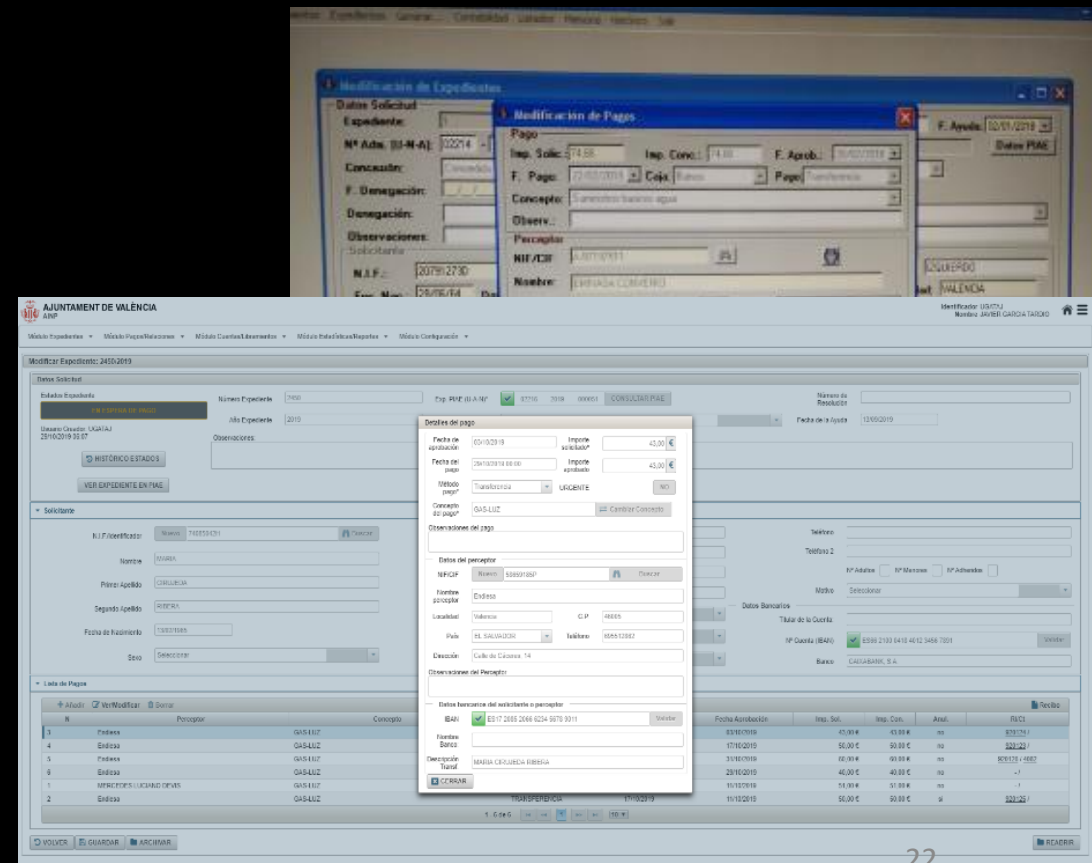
Modificación de Expedientes
Datos Solicitud
Expediente:
Nº Actu. (U-N-A): 02214
Concesión:
F. Denegación:
Denegación:
Observaciones:
Solicitante
N.I.F.: 20797273D
Modificación de Pagos
Pago
Imp. Solic.: 74,68
Imp. Conc.: 74,68
F. Aprob.:
F. Pago:
Caja:
Pago: Transferencia
Concepto: Suministro básico agua
Observ.:
Perceptor
NIF/CIF
Nombre: EMIVASA CONVENIO
F. Ayuda:
Datos PIAE

AJUNTAMENT DE VALÈNCIA
ANP
Identificador: UGATAJ
Nombre: JAVIER GARCIA TARGIO
Módulo Expedientes ▾ Módulo Pagos/Relaciones ▾ Módulo Cuentas/Libramientos ▾ Módulo Estadísticas/Reportes ▾ Módulo Configuración ▾
Modificar Expediente: 2450/2019
Datos Solicitud
Estados Expediente
EN ESPERA DE PAGO
Usuario Creador: UGATAJ
25/10/2019 08:07
HISTÓRICO ESTADOS
VER EXPEDIENTE EN PIAS
Número Expediente 2450
Año Expediente 2019
Observaciones
Exp. PIAE (U-A-N)* 02716 2019 000051 CONSULTAR PIAE
Número de Resolución
Fecha de la Ayuda 12/09/2019
Solicitante
N.I.F./Identificador Nuevo 74001843H Buscar
Nombre MARIA
Primer Apellido CERUJEDA
Segundo Apellido RIBERA
Fecha de Nacimiento 13/03/1985
Sexo Seleccionar
Teléfono
Teléfono 2
Nº Adultos Nº Menores Nº Adheridos
Motivo Seleccionar
Datos Bancarios
Titular de la Cuenta
Nº Cuenta (IBAN) ES98 2100 0418 4012 3456 7891 Validar
Banco CAIXABANK, S.A.
Detalles del pago
Fecha de aprobación 03/10/2019
Importe solicitado* 43,00 €
Fecha del pago 25/10/2019 00:00
Importe aprobado 43,00 €
Método pago* Transferencia
URGENTE NO
Concepto del pago* GAS-LUZ
Cambiar Concepto
Observaciones del pago
Datos del perceptor
NIF/CIF Nuevo B56691857 Buscar
Nombre perceptor Endesa
Localidad Valencia
C.P. 46005
País EL SALVADOR
Teléfono 666632002
Dirección Calle de Cáceres, 14
Observaciones del Perceptor
Datos bancarios del solicitante o perceptor
IBAN ES17 2085 2066 6234 5678 9011 Validar
Nombre Banco
Descripción Transf. MARIA CERUJEDA RIBERA
CERRAR
Lista de Pagos
Añadir Ver/Modificar Borrar
Recibo

| Nº | Perceptor | Concepto | | | Fecha Aprobación | Imp. Sol. | Imp. Con. | Anul. | R/C |
|---|---|---|---|---|---|---|---|---|---|
| 3 | Endesa | GAS-LUZ | | | 03/10/2019 | 43,00 € | 43,00 € | no | 929125 / |
| 4 | Endesa | GAS-LUZ | | | 17/10/2019 | 50,00 € | 50,00 € | no | 929123 / |
| 5 | Endesa | GAS-LUZ | | | 31/10/2019 | 60,00 € | 60,00 € | no | 909125 / 4082 |
| 6 | Endesa | GAS-LUZ | | | 28/10/2019 | 40,00 € | 40,00 € | no | -/ |
| 1 | MERCEDES LUCIANO DEVIS | GAS-LUZ | | | 11/11/2019 | 51,00 € | 51,00 € | no | -/ |
| 2 | Endesa | GAS-LUZ | TRANSFERENCIA | 17/10/2019 | 11/11/2019 | 50,00 € | 50,00 € | sí | 929125 / |

1 - 6 de 6
VOLVER GUARDAR ARCHIVAR
REABRIR
22